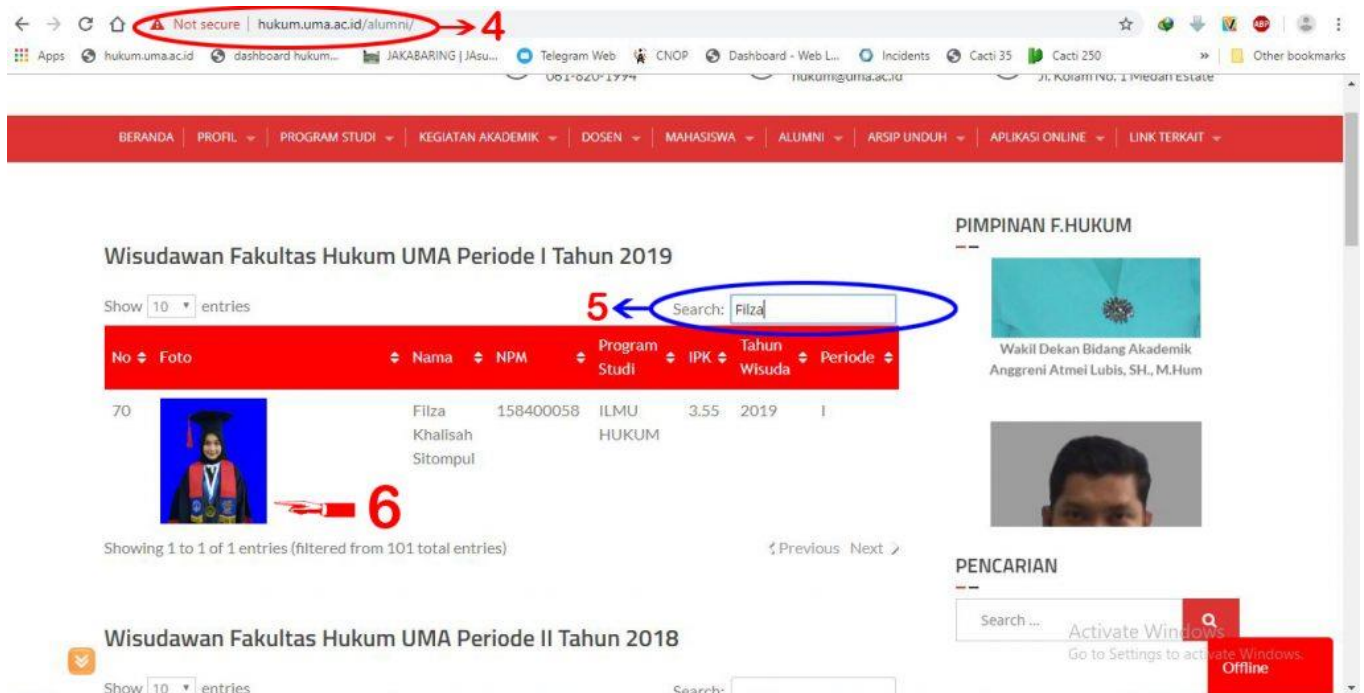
Not secure | hukum.uma.ac.id/alumni/ 4

Apps hukum.uma.ac.id dashboard hukum... JAKABARING | JAsu... Telegram Web CNOP Dashboard - Web L... Incidents Cacti 35 Cacti 250 » Other bookmarks

061-820-1994 hukum@uma.ac.id Jl. Kolam No. 1 Medan Estate

BERANDA | PROFIL | PROGRAM STUDI | KEGIATAN AKADEMIK | DOSEN | MAHASISWA | ALUMNI | ARSIP UNDUH | APLIKASI ONLINE | LINK TERKAIT

Wisudawan Fakultas Hukum UMA Periode I Tahun 2019

Show 10 entries

5 Search: Filza

| No | Foto | Nama | NPM | Program Studi | IPK | Tahun Wisuda | Periode |
|---|---|---|---|---|---|---|---|
| 70 | | Filza Khalisah Sitompul | 158400058 | ILMU HUKUM | 3.55 | 2019 | I |

6

Showing 1 to 1 of 1 entries (filtered from 101 total entries)

Previous Next

Wisudawan Fakultas Hukum UMA Periode II Tahun 2018

Show 10 entries

Search:

PIMPINAN F.HUKUM

Wakil Dekan Bidang Akademik
Anggreni Atmei Lubis, SH., M.Hum

PENCARIAN

Search ...

Activate Windows
Go to Settings to activate Windows.

Offline